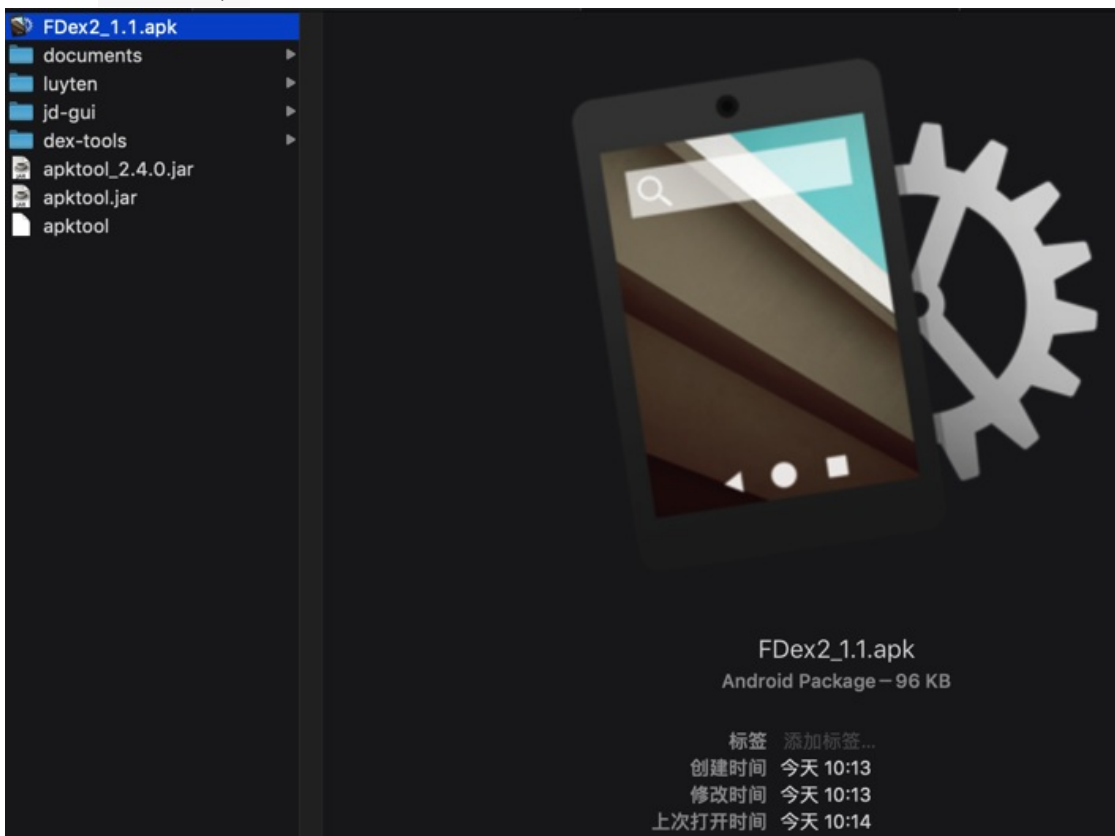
FDex2_1.1.apk
documents
luyten
jd-gui
dex-tools
apktool_2.4.0.jar
apktool.jar
apktool

FDex2_1.1.apk
Android Package – 96 KB

标签 添加标签...
创建时间 今天 10:13
修改时间 今天 10:13
上次打开时间 今天 10:14